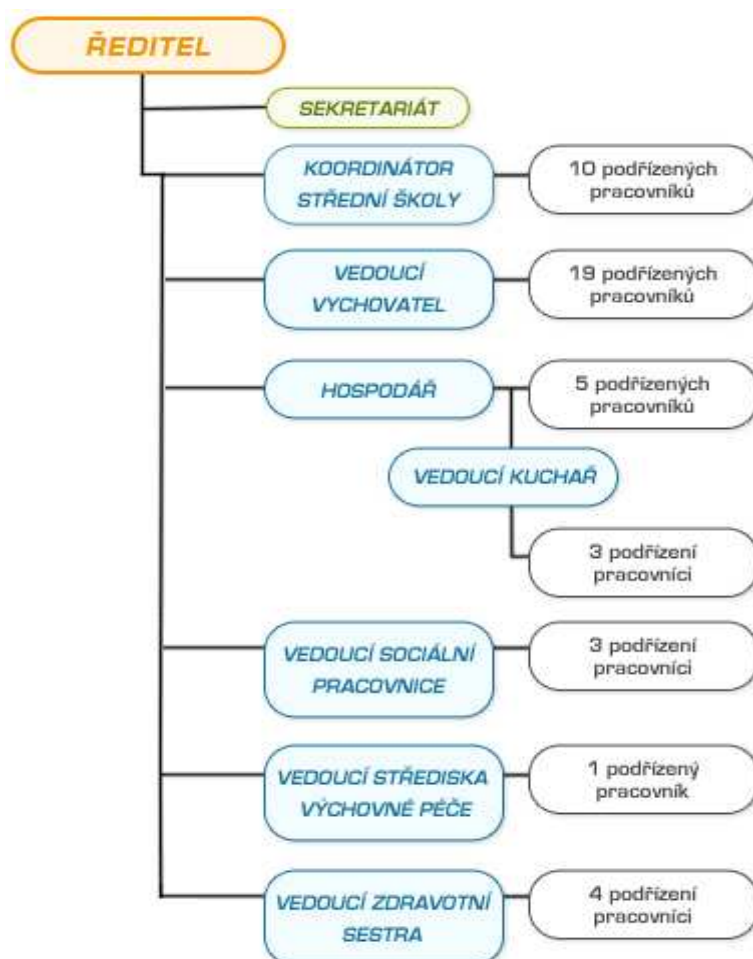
ŘEDITEL

SEKRETARIÁT

KOORDINÁTOR STŘEDNÍ ŠKOLY

10 podřízených pracovníků

VEDOUCÍ VYCHOVATEL

19 podřízených pracovníků

HOSPODÁŘ

5 podřízených pracovníků

VEDOUCÍ KUCHAŘ

3 podřízení pracovníci

VEDOUCÍ SOCIÁLNÍ PRACOVNICE

3 podřízení pracovníci

VEDOUCÍ STŘEDISKA VÝCHOVNÉ PÉČE

1 podřízený pracovník

VEDOUCÍ ZDRAVOTNÍ SESTRA

4 podřízení pracovníci